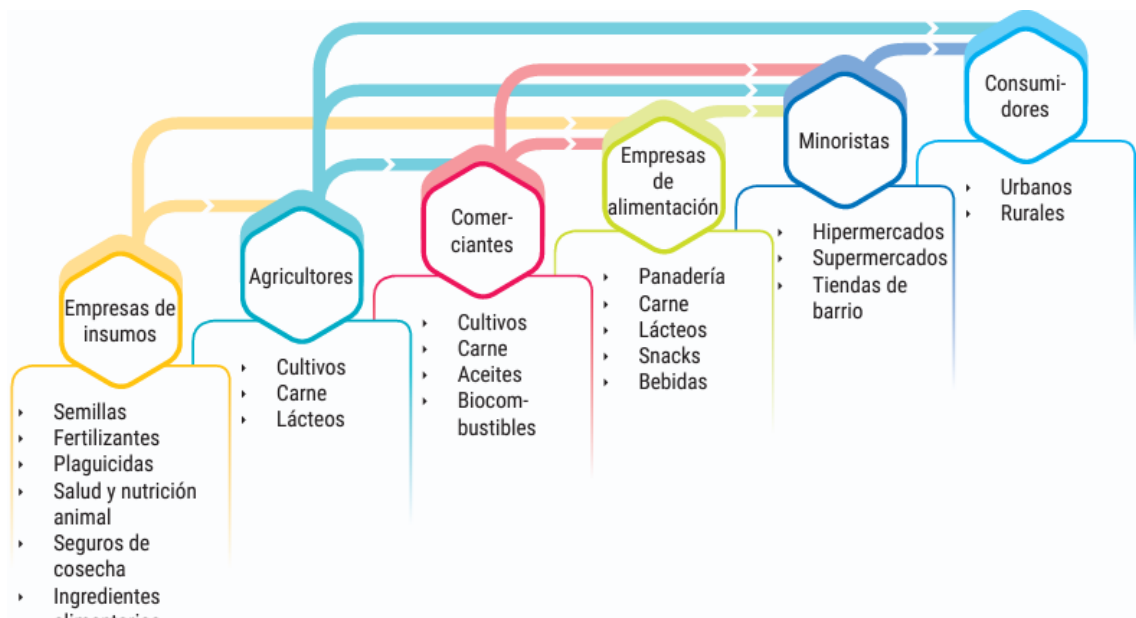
Consumidores

Minoristas

Empresas de alimentación

Comerciantes

Agricultores

Empresas de insumos

- Semillas
- Fertilizantes
- Plaguicidas
- Salud y nutrición animal
- Seguros de cosecha
- Ingredientes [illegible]

- Cultivos
- Carne
- Lácteos

- Cultivos
- Carne
- Aceites
- Biocombustibles

- Panadería
- Carne
- Lácteos
- Snacks
- Bebidas

- Hipermercados
- Supermercados
- Tiendas de barrio

- Urbanos
- Rurales